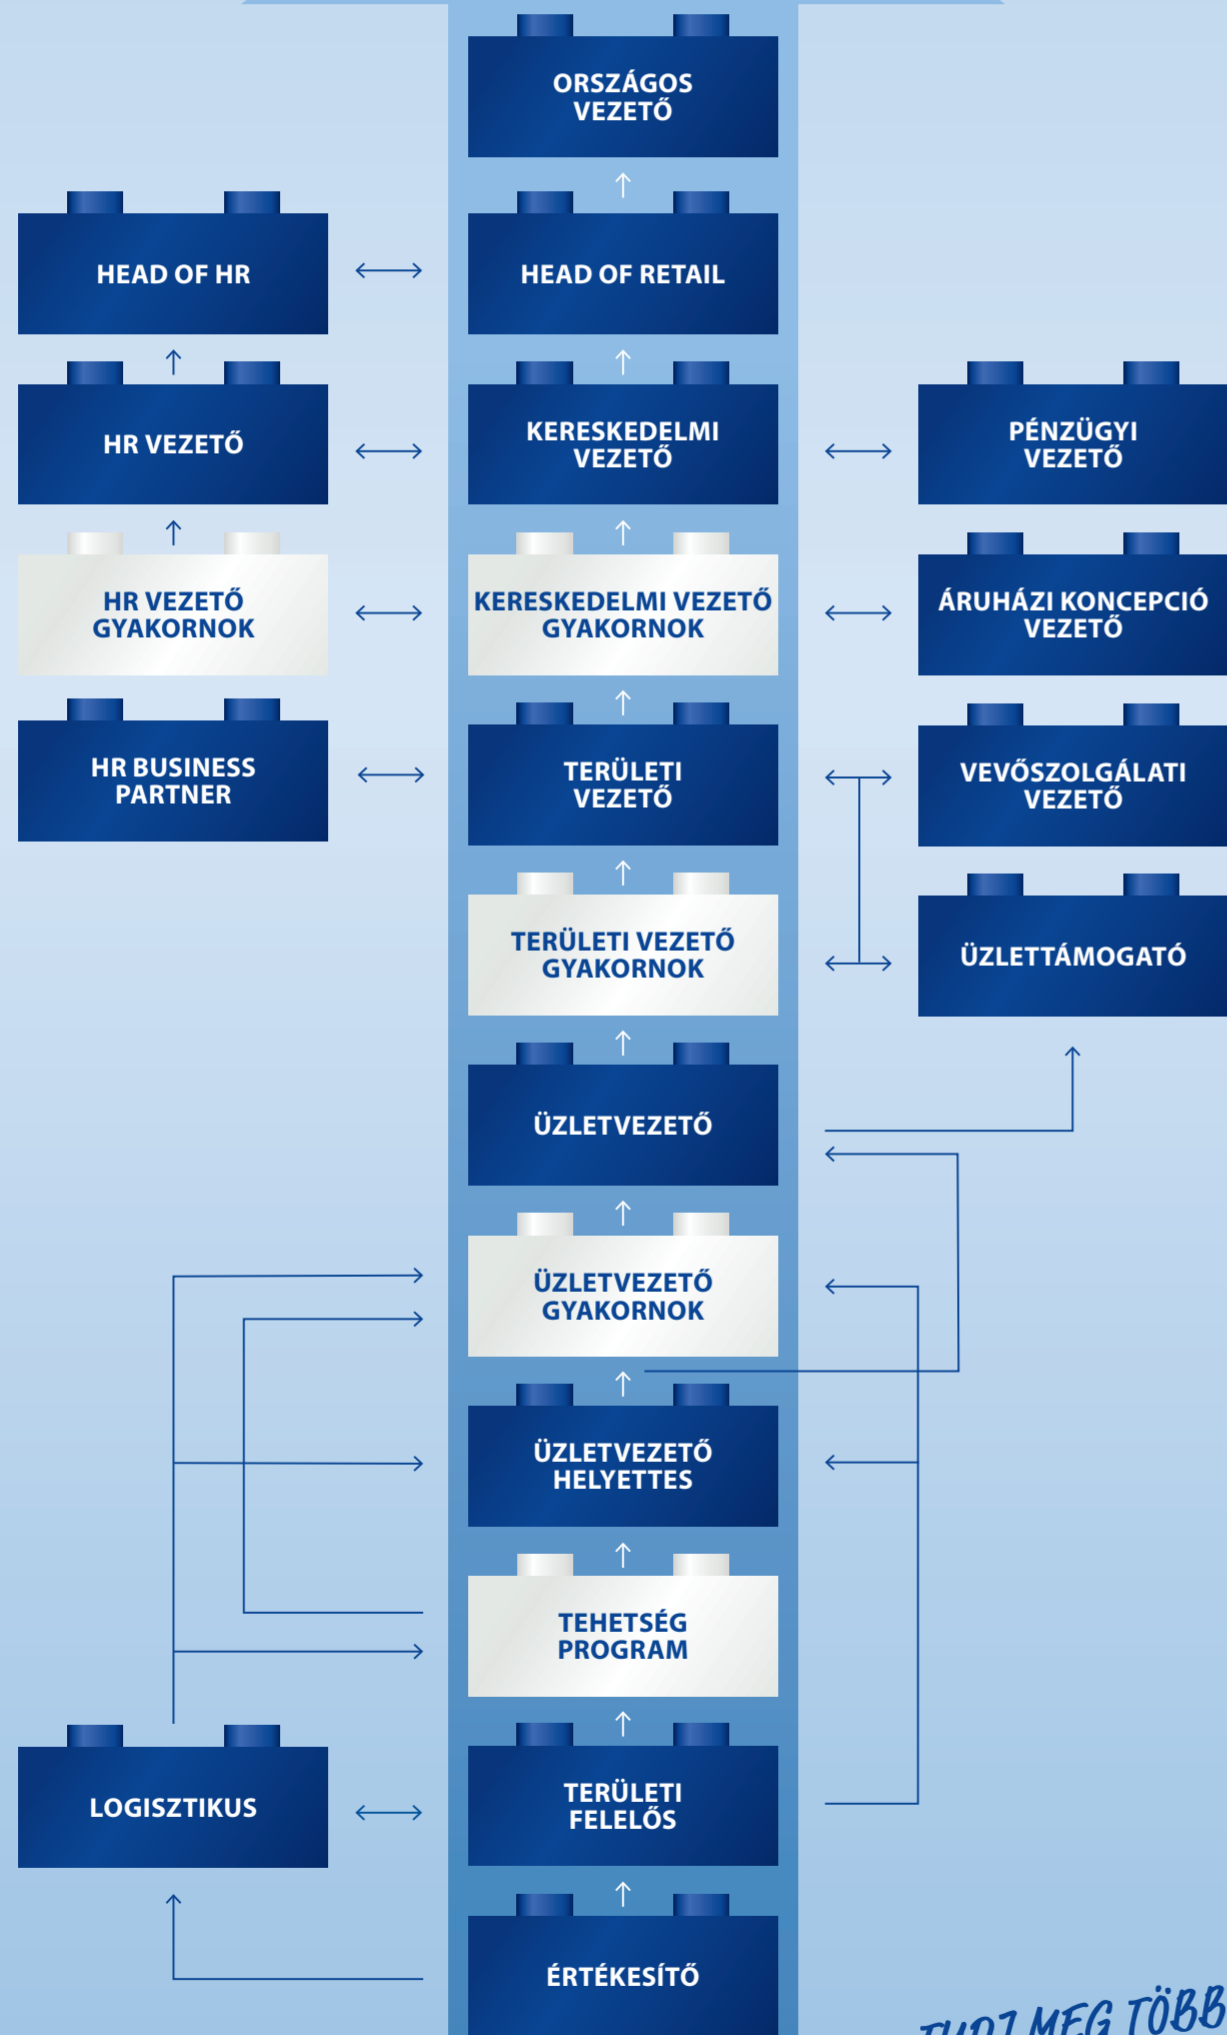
ORSZÁGOS VEZETŐ

HEAD OF HR

HEAD OF RETAIL

HR VEZETŐ

KERESKEDELMI VEZETŐ

PÉNZÜGYI VEZETŐ

HR VEZETŐ GYAKORNOK

KERESKEDELMI VEZETŐ GYAKORNOK

ÁRUHÁZI KONCEPCIÓ VEZETŐ

HR BUSINESS PARTNER

TERÜLETI VEZETŐ

VEVŐSZOLGÁLATI VEZETŐ

TERÜLETI VEZETŐ GYAKORNOK

ÜZLETTÁMOGATÓ

ÜZLETVEZETŐ

ÜZLETVEZETŐ GYAKORNOK

ÜZLETVEZETŐ HELYETTES

TEHETSÉG PROGRAM

LOGISZTIKUS

TERÜLETI FELELŐS

ÉRTÉKESÍTŐ

TUDJ MEG TÖBB